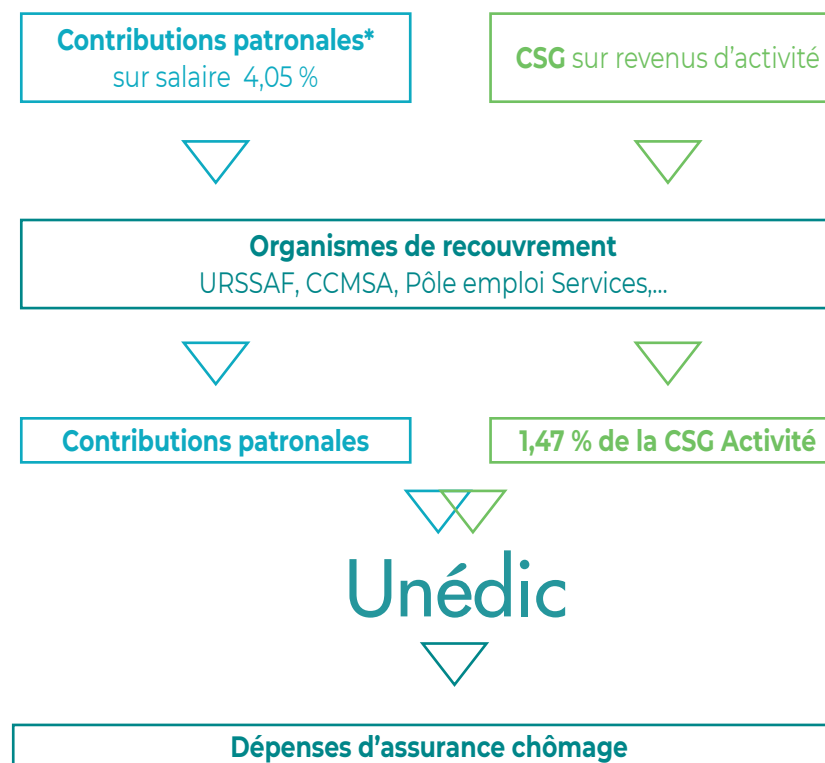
**Contributions patronales***
sur salaire 4,05 %

**CSG** sur revenus d'activité

**Organismes de recouvrement**
URSSAF, CCMSA, Pôle emploi Services,...

**Contributions patronales**

**1,47 % de la CSG Activité**

Unédic

**Dépenses d'assurance chômage**